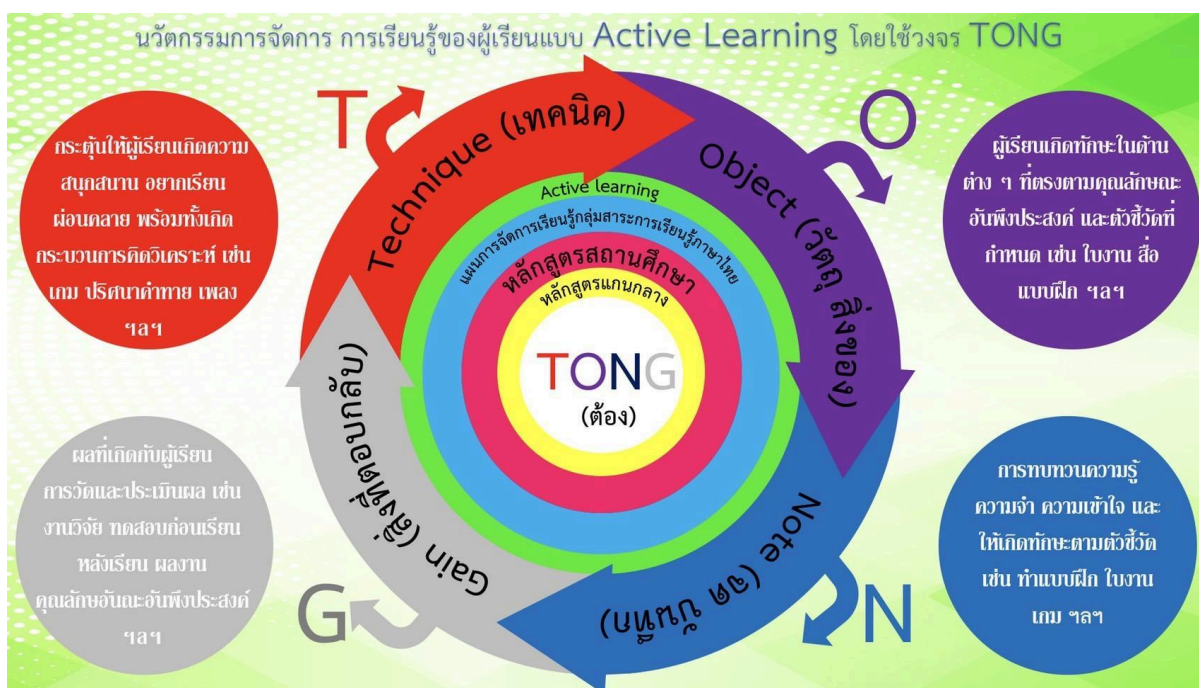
นวัตกรรมการจัดการ การเรียนรู้ของผู้เรียนแบบ Active Learning โดยใช้วงจร TONG

T

กระตุ้นให้ผู้เรียนเกิดความสนุกสนาน อยากเรียน ผ่อนคลาย พร้อมทั้งเกิดกระบวนการคิดวิเคราะห์ เช่น เกม ปริศนาคำทาย เพลง ฯลฯ

Technique (เทคนิค)

O

Object (วัตถุ สิ่งของ)

ผู้เรียนเกิดทักษะในด้านต่าง ๆ ที่ตรงตามคุณลักษณะอันพึงประสงค์ และตัวชี้วัดที่กำหนด เช่น ใบงาน สื่อ แบบฝึก ฯลฯ

Active learning

แผนการจัดการเรียนรู้กลุ่มสาระการเรียนรู้ภาษาไทย

หลักสูตรสถานศึกษา

หลักสูตรแกนกลาง

TONG

(ต้อง)

Gain (สิ่งที่ตอบกลับ)

ผลที่เกิดกับผู้เรียน การวัดและประเมินผล เช่น งานวิจัย ทดสอบก่อนเรียน หลังเรียน ผลงาน คุณลักษณะอันพึงประสงค์ ฯลฯ

G

Note (จด บันทึก)

N

การทบทวนความรู้ ความจำ ความเข้าใจ และให้เกิดทักษะตามตัวชี้วัด เช่น ทำแบบฝึก ใบงาน เกม ฯลฯ